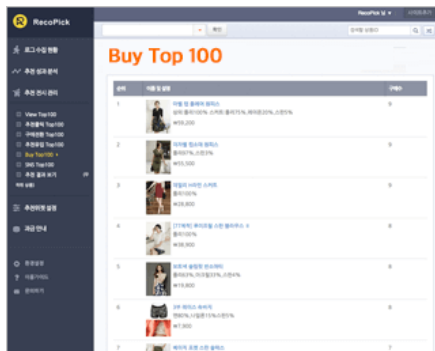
RecoPick

RecoPick 님 ▼ | 사이트등록

로그 수집 현황

추천 성과 분석

추천 전시 관리

View Top100
추천중인 Top100
구매전환 Top100
추천클릭 Top100
Buy Top100 >
SNS Top100
추천 결과 보기
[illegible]

추천위젯 설정

과금 안내

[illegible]
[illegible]
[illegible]

확인

Buy Top 100

| 순위 | 이름 및 설명 | 구매수 |
|---|---|---|
| 1 | 아웰 핀 플레어 원피스 상의 폴리100% 스커트 폴리75%, 레이온20%, 스판5% ₩59,200 | 9 |
| 2 | 아카벨 임스터 원피스 폴리95%,스판5% ₩55,500 | 9 |
| 3 | 데일리 A라인 스커트 폴리100% ₩28,800 | 9 |
| 4 | [T1]유럽 루이즈알 드윈 블라우스 폴리100% ₩38,900 | 9 |
| 5 | 보보버 슬림핏 원피스 폴리65%,레이온33%,스판4% ₩19,800 | 9 |
| 6 | 3색 레이스 속바지 면90%,나일론10%,스판5% ₩7,900 | 9 |
| 7 | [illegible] | 7 |